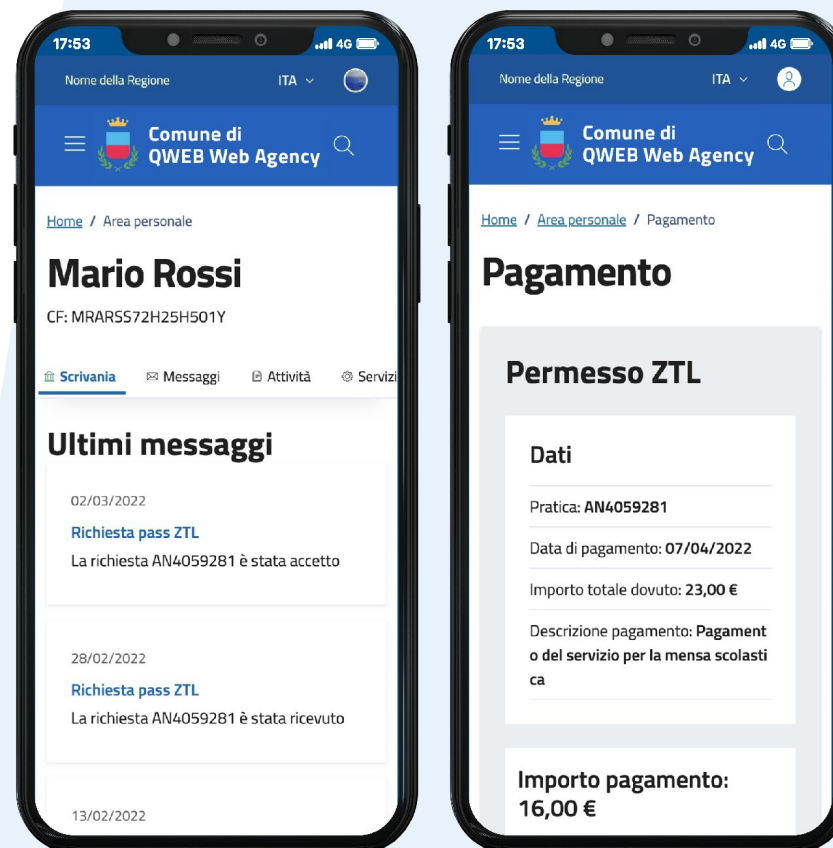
17:53

4G

Nome della Regione

ITA

Comune di QWEB Web Agency

Home / Area personale

Mario Rossi

CF: MRARSS72H25H501Y

Scrivania

Messaggi

Attività

Servizi

Ultimi messaggi

02/03/2022

Richiesta pass ZTL

La richiesta AN4059281 è stata accetto

28/02/2022

Richiesta pass ZTL

La richiesta AN4059281 è stata ricevuto

13/02/2022

17:53

4G

Nome della Regione

ITA

Comune di QWEB Web Agency

Home / Area personale / Pagamento

Pagamento

Permesso ZTL

Dati

Pratica: AN4059281

Data di pagamento: 07/04/2022

Importo totale dovuto: 23,00 €

Descrizione pagamento: Pagamento del servizio per la mensa scolastica

Importo pagamento: 16,00 €